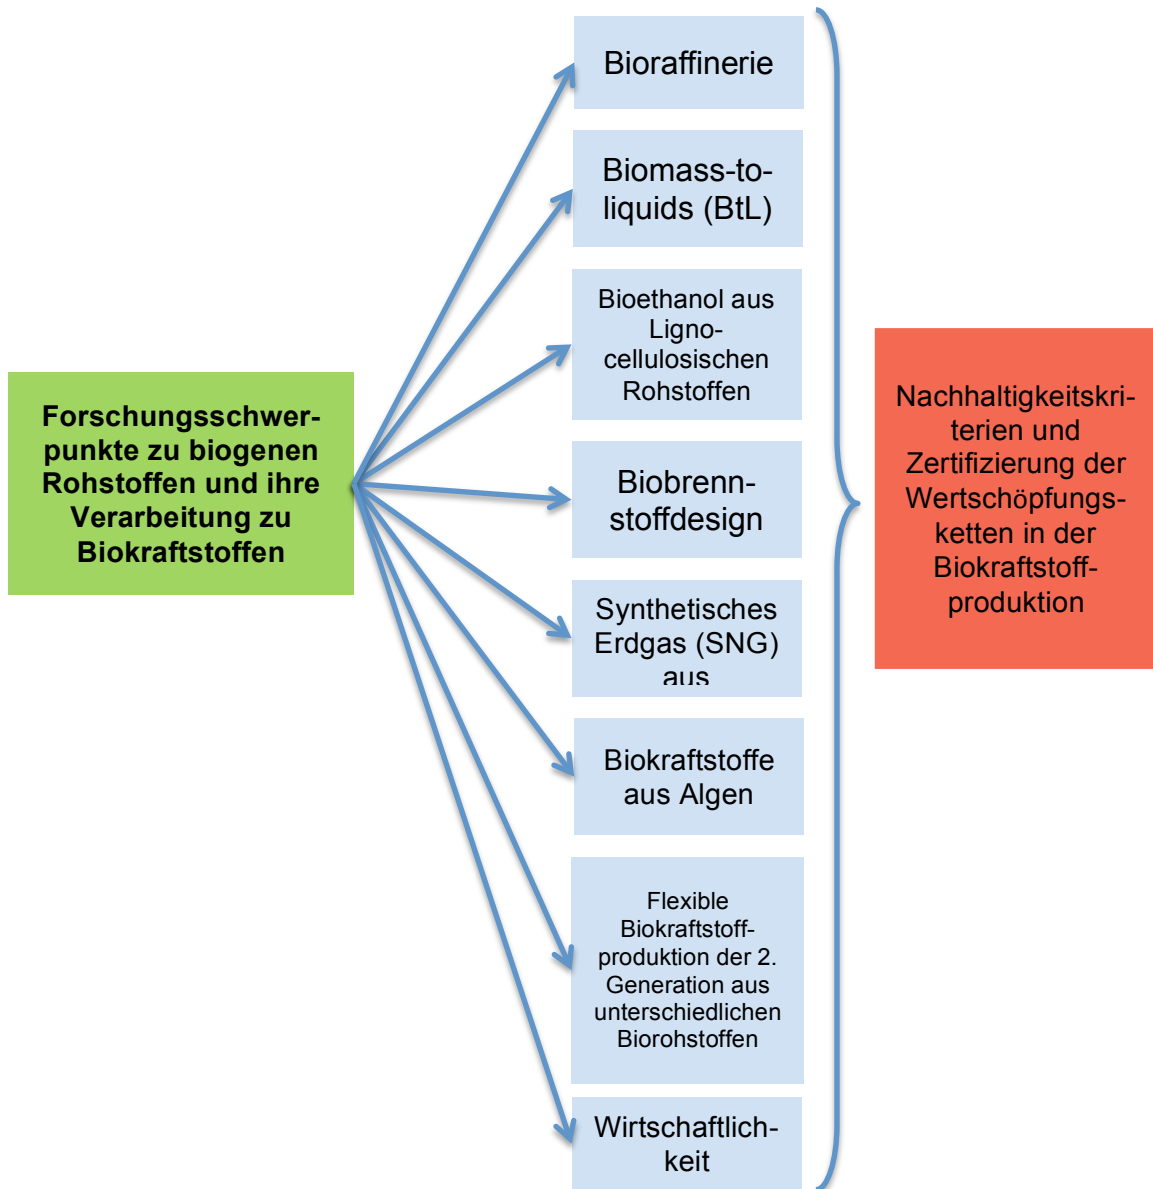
Forschungsschwerpunkte zu biogenen Rohstoffen und ihre Verarbeitung zu Biokraftstoffen

Bioraffinerie

Biomass-to-liquids (BtL)

Bioethanol aus Lignocellulosischen Rohstoffen

Biobrennstoffdesign

Synthetisches Erdgas (SNG) aus

Biokraftstoffe aus Algen

Flexible Biokraftstoffproduktion der 2. Generation aus unterschiedlichen Biorohstoffen

Wirtschaftlichkeit

Nachhaltigkeitskriterien und Zertifizierung der Wertschöpfungsketten in der Biokraftstoffproduktion